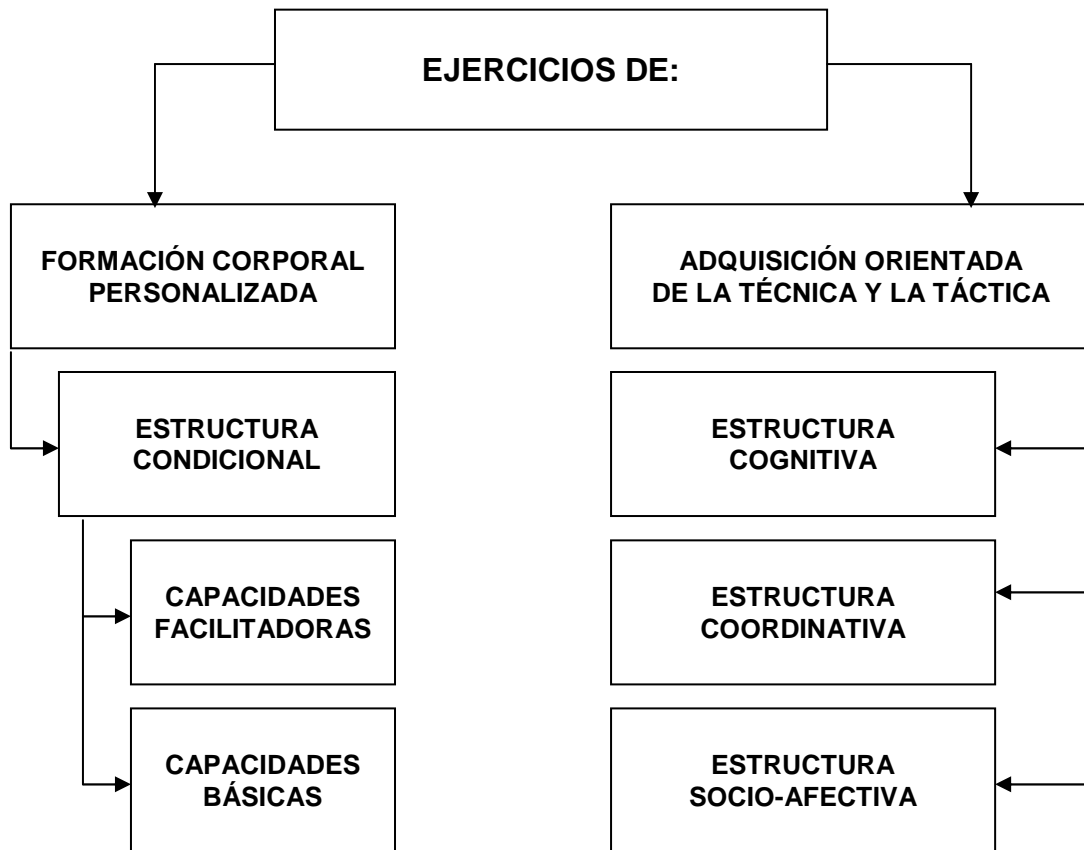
EJERCICIOS DE:

FORMACIÓN CORPORAL PERSONALIZADA

ESTRUCTURA CONDICIONAL

CAPACIDADES FACILITADORAS

CAPACIDADES BÁSICAS

ADQUISICIÓN ORIENTADA DE LA TÉCNICA Y LA TÁCTICA

ESTRUCTURA COGNITIVA

ESTRUCTURA COORDINATIVA

ESTRUCTURA SOCIO-AFECTIVA